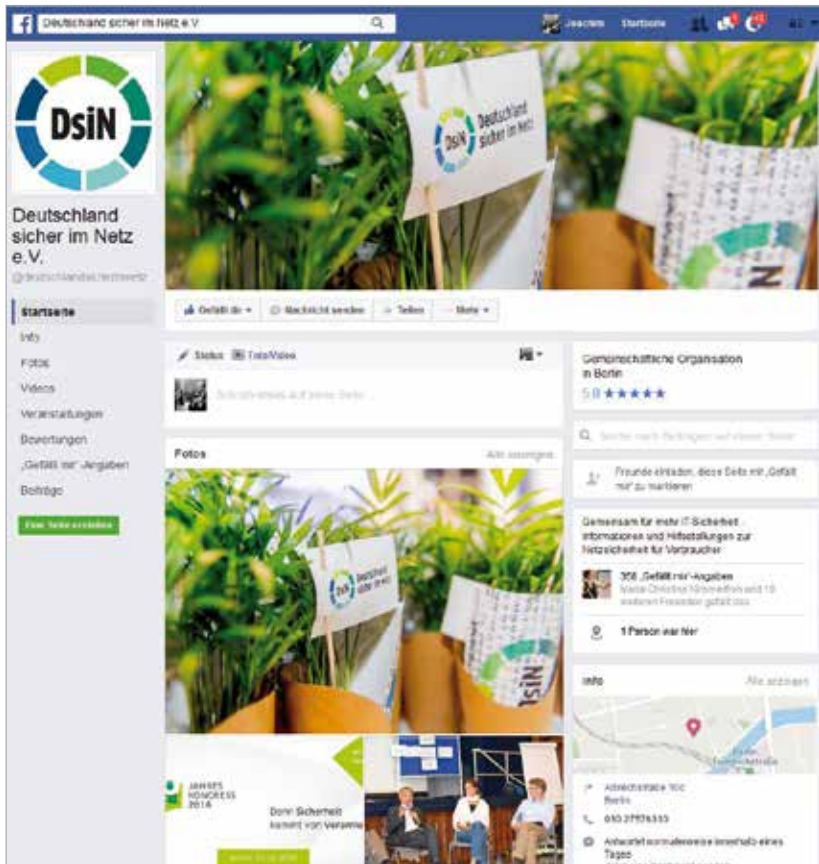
Deutschland sicher im Netz e.V.

Joachim Startseite

DsiN

Deutschland sicher im Netz e.V.

@deutschlandsichernetz

Startseite

Info

Fotos

Videos

Veranstaltungen

Bewertungen

„Gefällt mir"-Angaben

Beiträge

Eine Seite erstellen

DsiN Deutschland sicher im Netz

Gefällt dir · Nachricht senden · Teilen · Mehr

Status · Foto/Video

Schreib etwas auf diese Seite...

Gemeinnützige Organisation in Berlin

5,0 ★★★★★

Suche nach Beiträgen auf dieser Seite

Freunde einladen, diese Seite mit „Gefällt mir" zu markieren

Gemeinsam für mehr IT-Sicherheit - Informationen und Hilfestellungen zur Netzsicherheit für Verbraucher

358 „Gefällt mir"-Angaben

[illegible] und 18 weiteren Freunden gefällt das

1 Person war hier

Fotos

Alle anzeigen

DsiN Deutschland sicher im Netz

DsiN

Info

Alle anzeigen

JAHRES KONGRESS 2014

Denn Sicherheit kommt von Vertrauen

Albrechtstraße 10c Berlin

030 27576333

Antwortet normalerweise innerhalb eines Tages